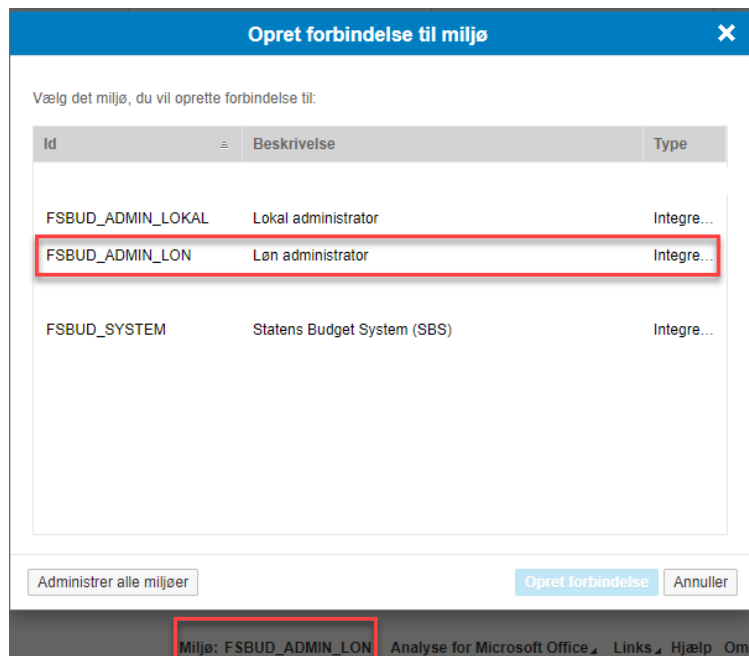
Opret forbindelse til miljø

Vælg det miljø, du vil oprette forbindelse til:

| Id | Beskrivelse | Type |
|---|---|---|
| FSBUD_ADMIN_LOKAL | Lokal administrator | Integre... |
| FSBUD_ADMIN_LON | Løn administrator | Integre... |
| FSBUD_SYSTEM | Statens Budget System (SBS) | Integre... |

Administrer alle miljøer

Opret forbindelse

Annuller

Miljø: FSBUD_ADMIN_LON

Analyse for Microsoft Office

Links

Hjælp

Om